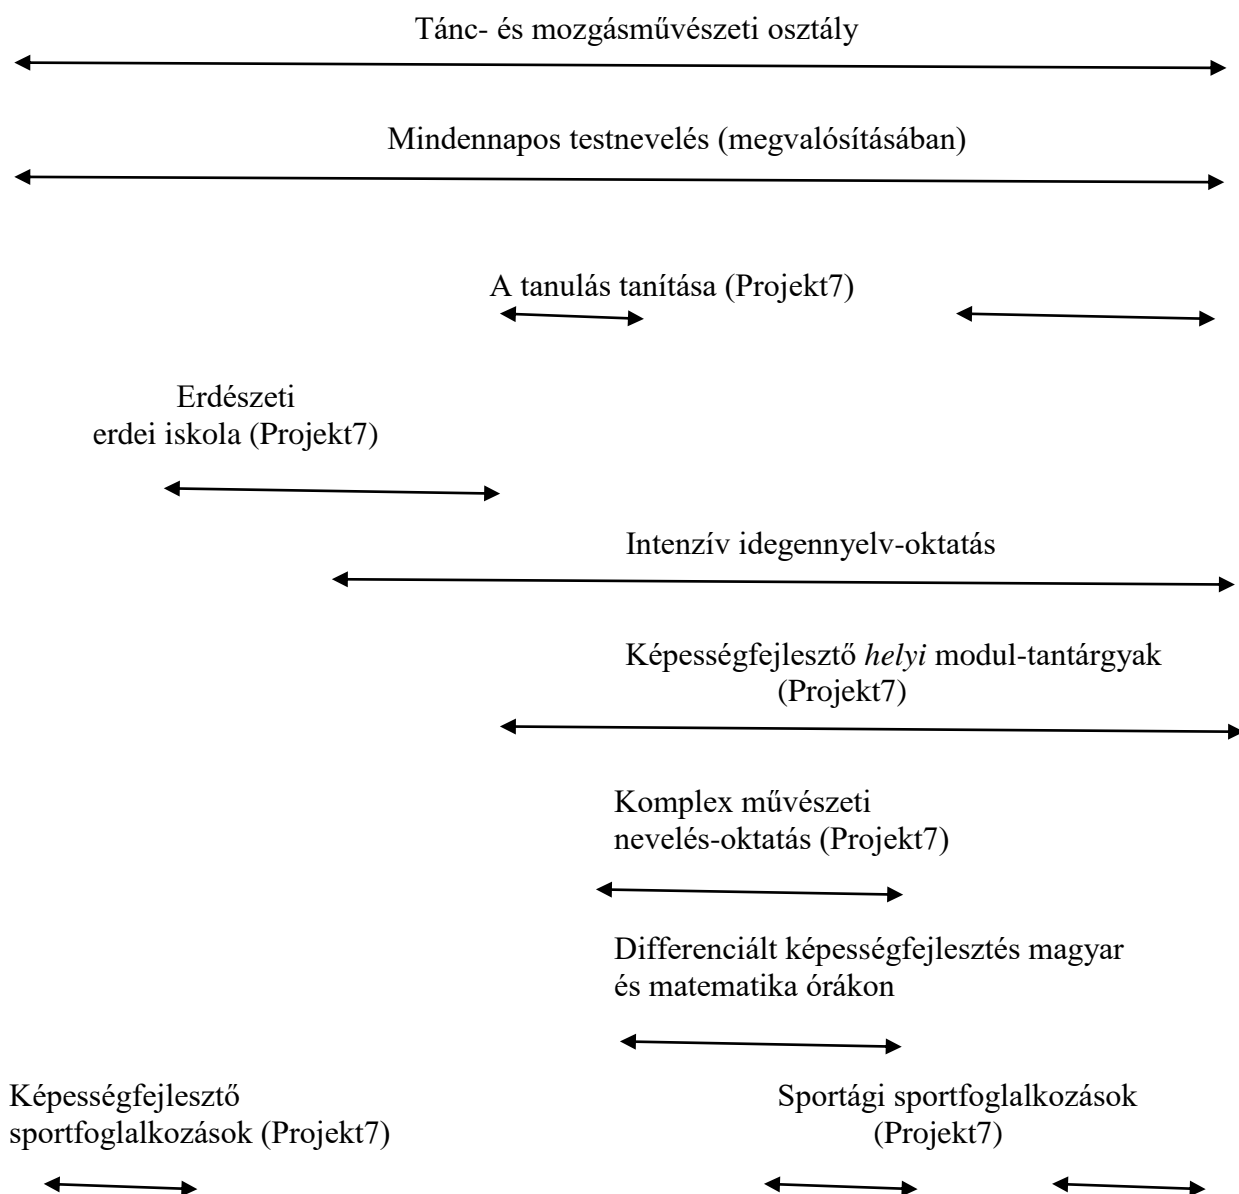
Tánc- és mozgásművészeti osztály

Mindennapos testnevelés (megvalósításában)

A tanulás tanítása (Projekt7)

Erdészeti
erdei iskola (Projekt7)

Intenzív idegennyelv-oktatás

Képességfejlesztő *helyi* modul-tantárgyak
(Projekt7)

Komplex művészeti
nevelés-oktatás (Projekt7)

Differenciált képességfejlesztés magyar
és matematika órákon

Képességfejlesztő
sportfoglalkozások (Projekt7)

Sportági sportfoglalkozások
(Projekt7)